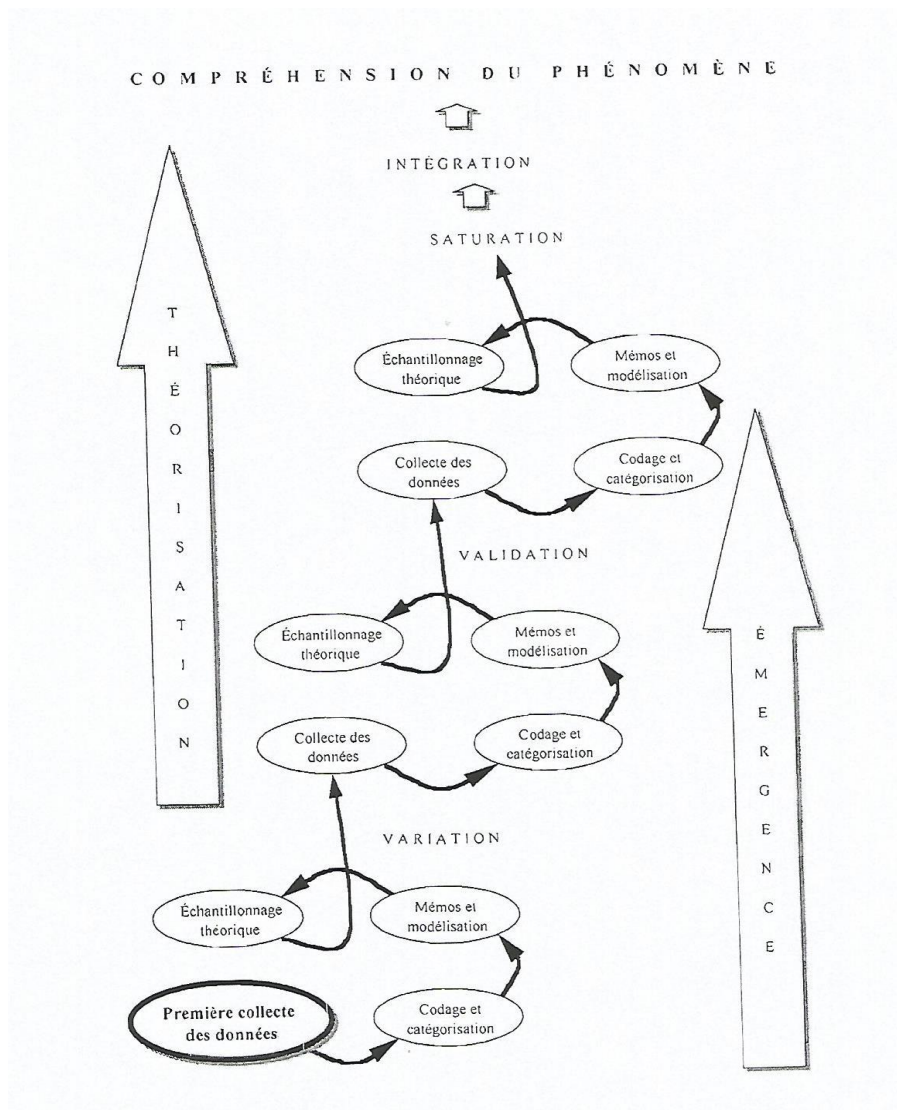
COMPRÉHENSION DU PHÉNOMÈNE

INTÉGRATION

SATURATION

THÉORISATION

Échantillonnage théorique

Mémos et modélisation

Collecte des données

Codage et catégorisation

VALIDATION

Échantillonnage théorique

Mémos et modélisation

Collecte des données

Codage et catégorisation

ÉMERGENCE

VARIATION

Échantillonnage théorique

Mémos et modélisation

Première collecte des données

Codage et catégorisation